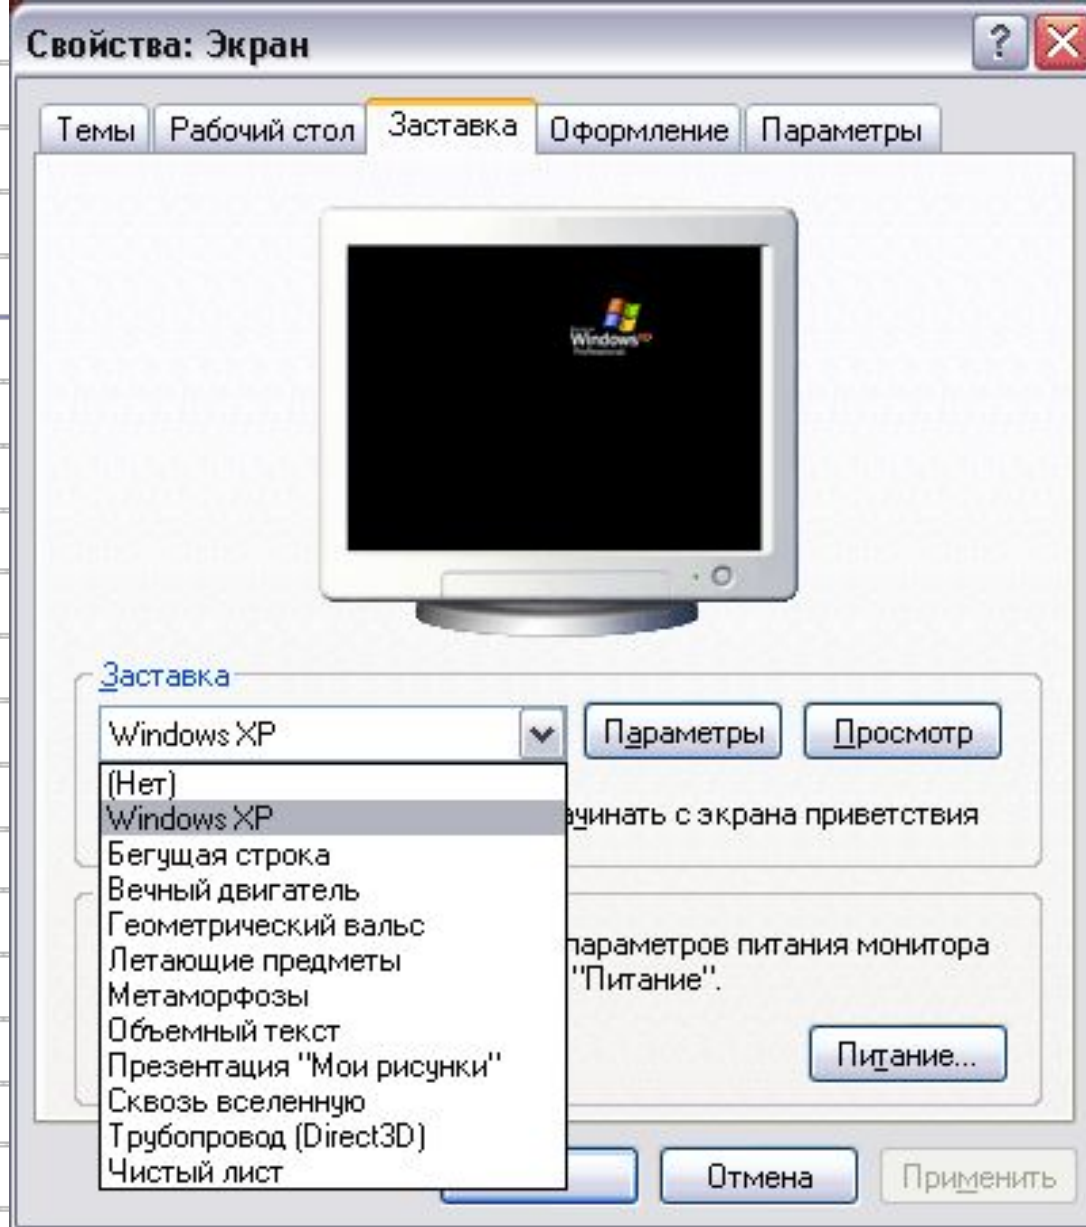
Свойства: Экран

? X

Темы | Рабочий стол | Заставка | Оформление | Параметры

Windows XP Professional

Заставка

Windows XP

Параметры

Просмотр

(Нет)
Windows XP
Бегущая строка
Вечный двигатель
Геометрический вальс
Летающие предметы
Метаморфозы
Объемный текст
Презентация "Мои рисунки"
Сквозь вселенную
Трубопровод (Direct3D)
Чистый лист

ачинать с экрана приветствия

параметров питания монитора "Питание".

Питание...

Отмена

Применить